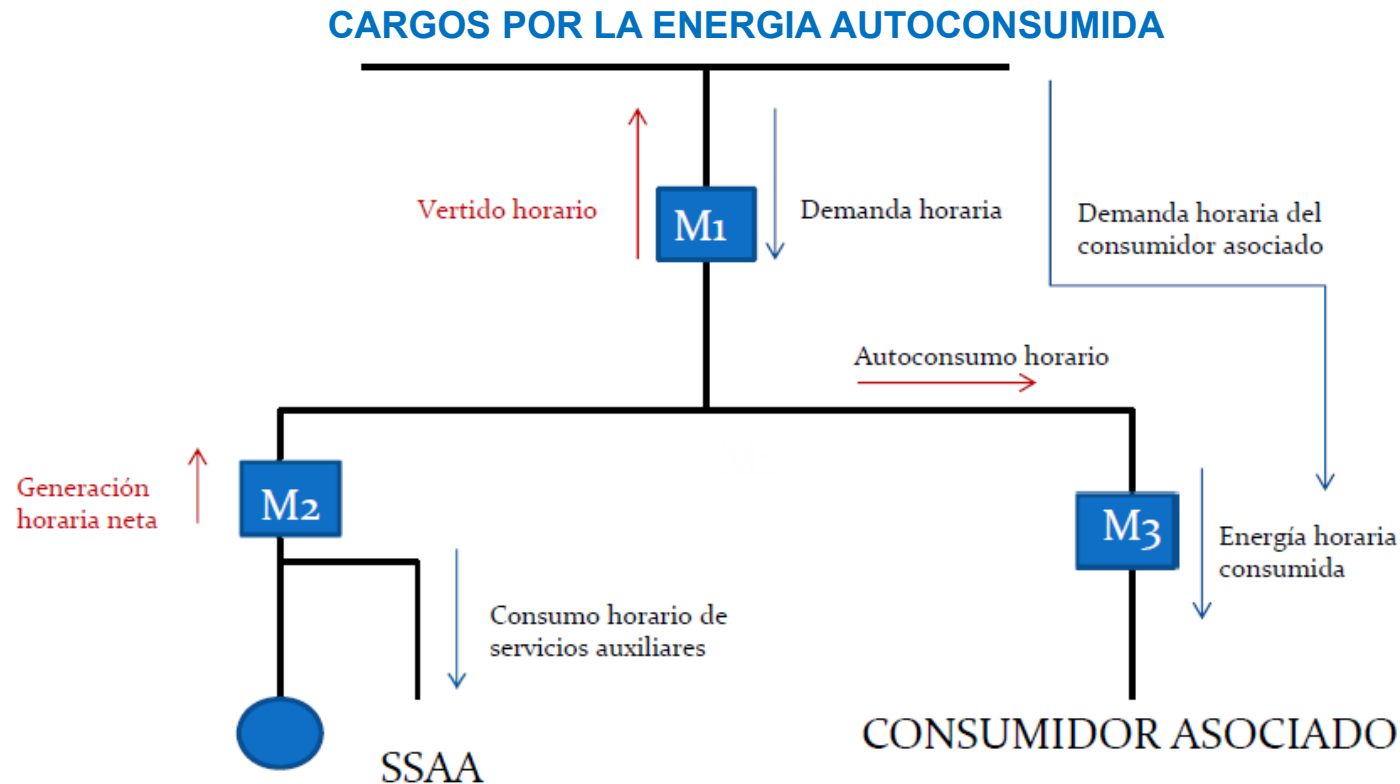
CARGOS POR LA ENERGIA AUTOCONSUMIDA

Vertido horario

M1

Demanda horaria

Demanda horaria del consumidor asociado

Autoconsumo horario

Generación horaria neta

M2

M3

Energía horaria consumida

Consumo horario de servicios auxiliares

SSAA

CONSUMIDOR ASOCIADO